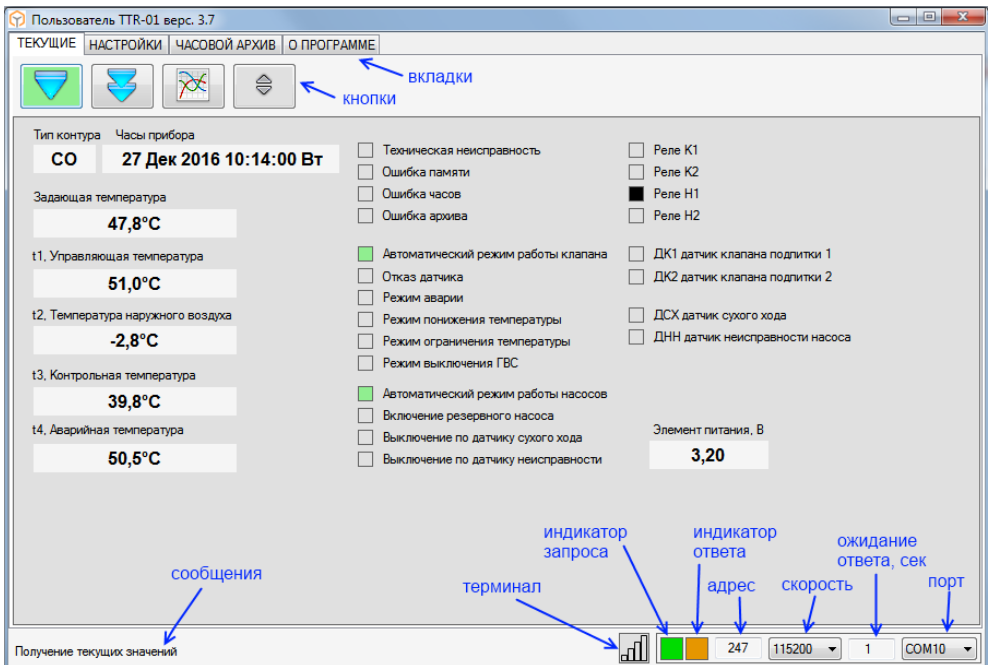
Пользователь TTR-01 верс. 3.7

ТЕКУЩИЕ | НАСТРОЙКИ | ЧАСОВОЙ АРХИВ | О ПРОГРАММЕ

вкладки

кнопки

Тип контура
CO

Часы прибора
27 Дек 2016 10:14:00 Вт

Задающая температура
47,8°C

t1, Управляющая температура
51,0°C

t2, Температура наружного воздуха
-2,8°C

t3, Контрольная температура
39,8°C

t4, Аварийная температура
50,5°C

Техническая неисправность
Ошибка памяти
Ошибка часов
Ошибка архива

Автоматический режим работы клапана
Отказ датчика
Режим аварии
Режим понижения температуры
Режим ограничения температуры
Режим выключения ГВС

Автоматический режим работы насосов
Включение резервного насоса
Выключение по датчику сухого хода
Выключение по датчику неисправности

Реле К1
Реле К2
Реле Н1
Реле Н2

ДК1 датчик клапана подлитки 1
ДК2 датчик клапана подлитки 2

ДСХ датчик сухого хода
ДНН датчик неисправности насоса

Элемент питания, В
3,20

индикатор запроса

индикатор ответа

ожидание ответа, сек

сообщения

терминал

адрес

скорость

порт

Получение текущих значений

247

115200

1

COM10